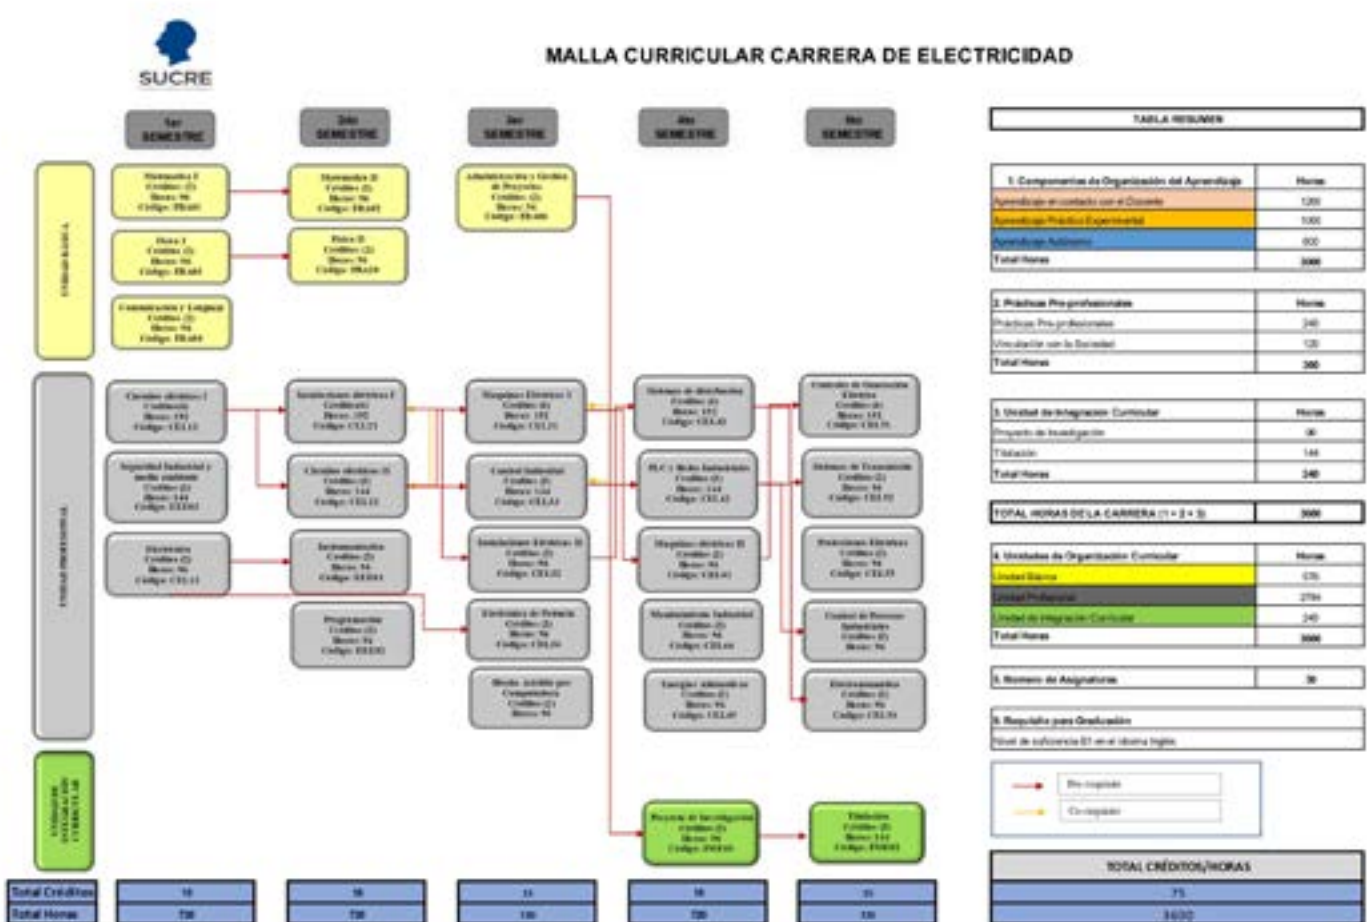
SUCRE

MALLA CURRICULAR CARRERA DE ELECTRICIDAD

1er SEMESTRE

2do SEMESTRE

3er SEMESTRE

4to SEMESTRE

5to SEMESTRE

UNIDAD BÁSICA

Matemática I Créditos: (2) Horas: 96 Código: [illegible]

Física I Créditos: (2) Horas: 96 Código: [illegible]

Comunicación y Lenguaje Créditos: (2) Horas: 96 Código: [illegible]

Matemática II Créditos: (2) Horas: 96 Código: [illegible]

Física II Créditos: (2) Horas: 96 Código: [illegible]

Administración y Gestión de Proyectos Créditos: (2) Horas: 96 Código: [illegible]

UNIDAD PROFESIONAL

Circuitos eléctricos I Créditos: (3) Horas: 192 Código: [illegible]

Seguridad Industrial y medio ambiente Créditos: (2) Horas: 144 Código: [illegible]

Electrónica Créditos: (2) Horas: 96 Código: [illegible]

Instalaciones eléctricas I Créditos: (3) Horas: 192 Código: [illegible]

Circuitos eléctricos II Créditos: (2) Horas: 144 Código: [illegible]

Instrumentación Créditos: (2) Horas: 96 Código: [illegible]

Programación Créditos: (2) Horas: 96 Código: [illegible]

Máquinas Eléctricas I Créditos: (3) Horas: 192 Código: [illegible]

Control Industrial Créditos: (2) Horas: 144 Código: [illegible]

Instalaciones Eléctricas II Créditos: (2) Horas: 96 Código: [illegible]

Electrónica de Potencia Créditos: (2) Horas: 96 Código: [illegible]

Diseño Asistido por Computadora Créditos: (2) Horas: 96

Sistemas de distribución Créditos: (3) Horas: 192 Código: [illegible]

PLC y Redes Industriales Créditos: (2) Horas: 144 Código: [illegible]

Máquinas eléctricas II Créditos: (2) Horas: 96 Código: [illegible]

Mantenimiento Industrial Créditos: (2) Horas: 96 Código: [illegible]

Energías Alternativas Créditos: (2) Horas: 96 Código: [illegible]

Centrales de Generación Eléctrica Créditos: (3) Horas: 192 Código: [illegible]

Sistemas de Transmisión Créditos: (2) Horas: 96 Código: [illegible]

Protecciones Eléctricas Créditos: (2) Horas: 96 Código: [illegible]

Control de Procesos Industriales Créditos: (2) Horas: 96

Emprendimiento Créditos: (2) Horas: 96 Código: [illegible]

UNIDAD DE INTEGRACIÓN CURRICULAR

Proyecto de Investigación Créditos: (2) Horas: 96 Código: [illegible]

Titulación Créditos: (3) Horas: 144 Código: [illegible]

| Total Créditos | 15 | 15 | 15 | 15 | 15 |
|---|---|---|---|---|---|
| Total Horas | 720 | 720 | 720 | 720 | 720 |

TABLA RESUMEN

| 1. Componentes de Organización del Aprendizaje | Horas |
|---|---|
| Aprendizaje en contacto con el Docente | 1200 |
| Aprendizaje Práctico Experimental | 1000 |
| Aprendizaje Autónomo | 800 |
| Total Horas | 3000 |

| 2. Prácticas Pre-profesionales | Horas |
|---|---|
| Prácticas Pre-profesionales | 240 |
| Vinculación con la Sociedad | 120 |
| Total Horas | 360 |

| 3. Unidad de Integración Curricular | Horas |
|---|---|
| Proyecto de Investigación | 96 |
| Titulación | 144 |
| Total Horas | 240 |

| TOTAL HORAS DE LA CARRERA (1 + 2 + 3) | 3600 |
|---|---|

| 4. Unidades de Organización Curricular | Horas |
|---|---|
| Unidad Básica | 576 |
| Unidad Profesional | 2784 |
| Unidad de Integración Curricular | 240 |
| Total Horas | 3600 |

| 5. Número de Asignaturas | 30 |
|---|---|

6. Requisito para Graduación
Nivel de suficiencia B1 en el idioma Inglés

Pre-requisito
Co-requisito

| TOTAL CRÉDITOS/HORAS |
|---|
| 75 |
| 3600 |